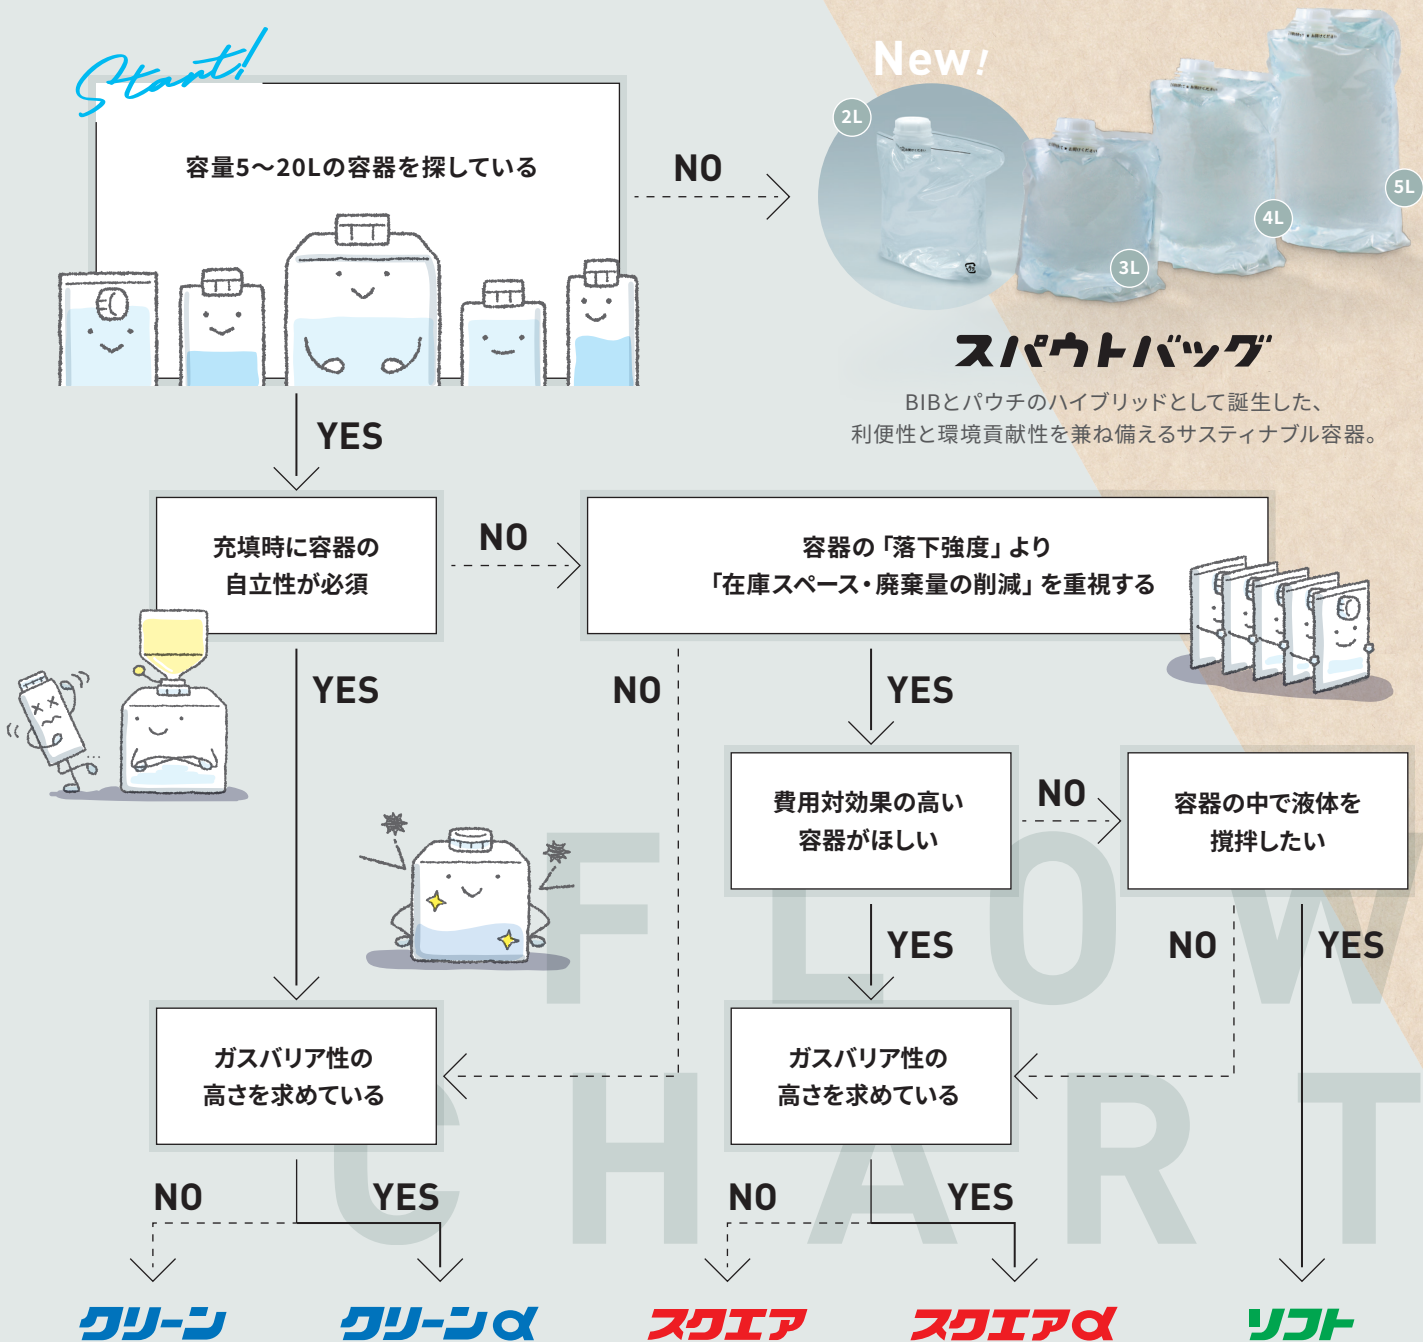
Start!

容量5〜20Lの容器を探している

NO

New!

2L

3L

4L

5L

スパウトバッグ

BIBとパウチのハイブリッドとして誕生した、利便性と環境貢献性を兼ね備えるサステイナブル容器。

YES

充填時に容器の自立性が必須

NO

容器の「落下強度」より「在庫スペース・廃棄量の削減」を重視する

YES

NO

YES

費用対効果の高い容器がほしい

NO

容器の中で液体を撹拌したい

YES

NO

YES

ガスバリア性の高さを求めている

ガスバリア性の高さを求めている

NO

YES

NO

YES

FLOW CHART

クリーン

クリーンα

スクエア

スクエアα

ソフト